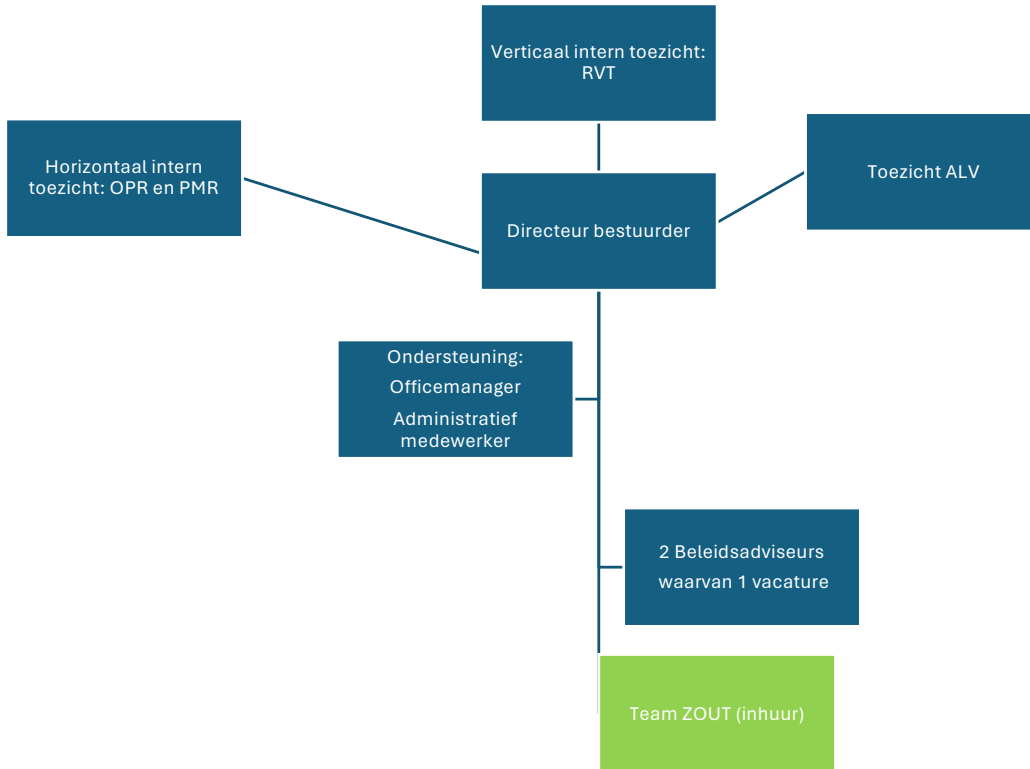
Verticaal intern toezicht: RVT

Horizontaal intern toezicht: OPR en PMR

Toezicht ALV

Directeur bestuurder

Ondersteuning:

Officemanager

Administratief medewerker

2 Beleidsadviseurs

waarvan 1 vacature

Team ZOUT (inhuur)